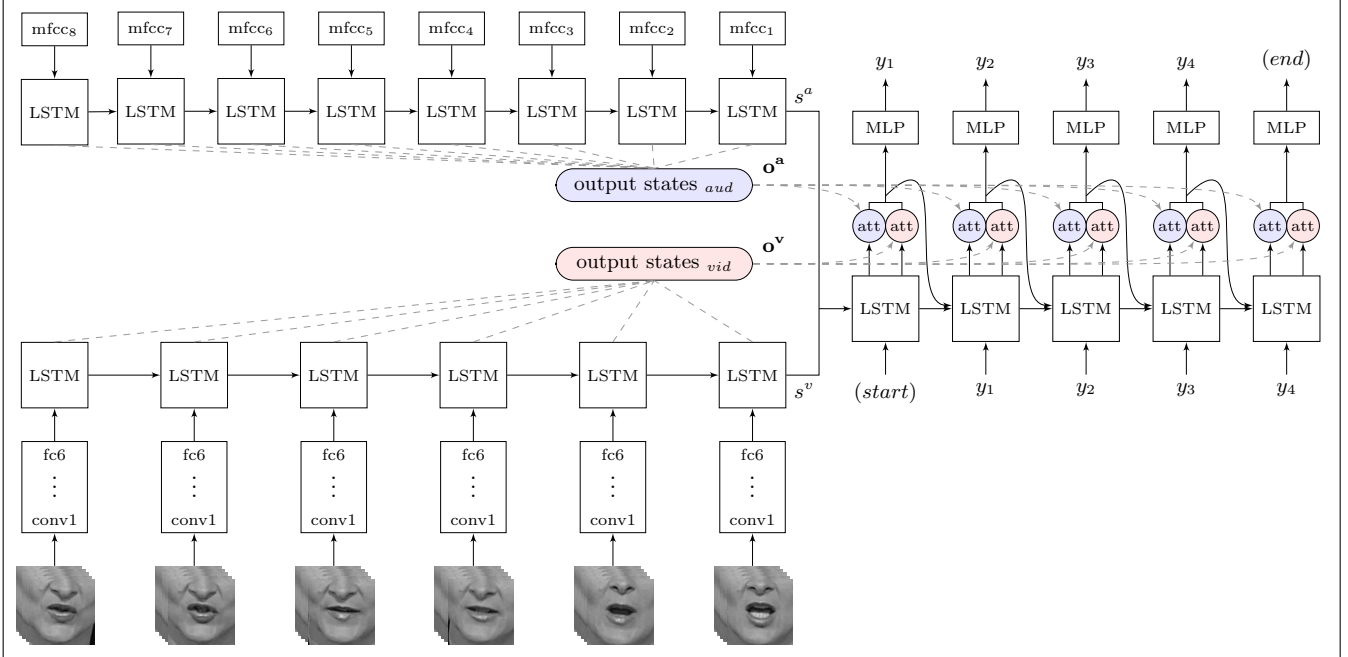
$\text{mfcc}_8$ $\text{mfcc}_7$ $\text{mfcc}_6$ $\text{mfcc}_5$ $\text{mfcc}_4$ $\text{mfcc}_3$ $\text{mfcc}_2$ $\text{mfcc}_1$

LSTM LSTM LSTM LSTM LSTM LSTM LSTM LSTM $s^a$

$y_1$ $y_2$ $y_3$ $y_4$ $(end)$

MLP MLP MLP MLP MLP

output states $_{aud}$ $\mathbf{o^a}$

att att att att att att att att att att

output states $_{vid}$ $\mathbf{o^v}$

LSTM LSTM LSTM LSTM LSTM

LSTM LSTM LSTM LSTM LSTM LSTM $s^v$

$(start)$ $y_1$ $y_2$ $y_3$ $y_4$

fc6 ⋮ conv1

fc6 ⋮ conv1

fc6 ⋮ conv1

fc6 ⋮ conv1

fc6 ⋮ conv1

fc6 ⋮ conv1